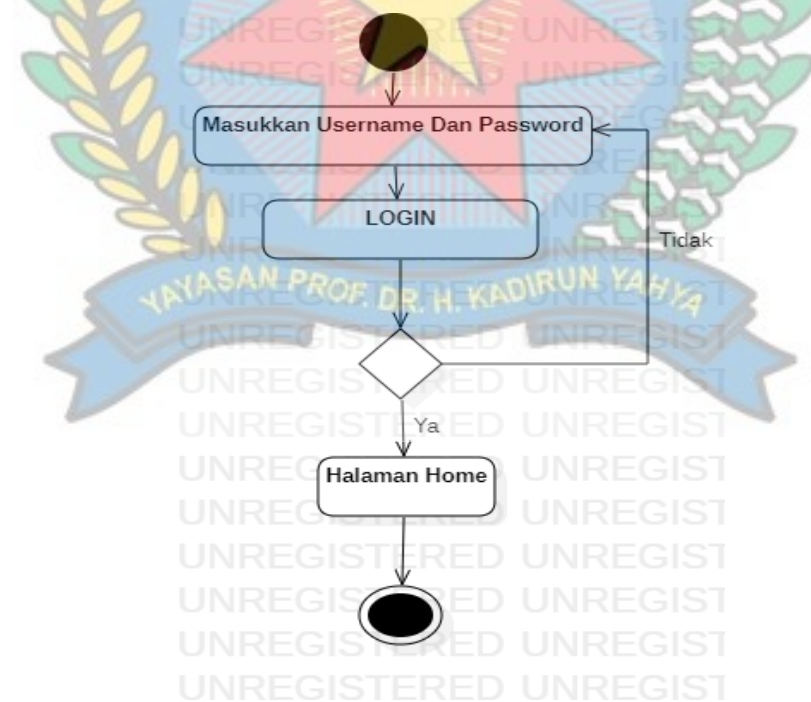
Masukkan Username Dan Password

LOGIN

Tidak

YAYASAN PROF. DR. H. KADIRUN YAHYA

Ya

Halaman Home

UNREGISTERED UNREGIST
UNREGISTERED UNREGIST
UNREGISTERED UNREGIST
UNREGISTERED UNREGIST
UNREGISTERED UNREGIST
UNREGISTERED UNREGIST
UNREGISTERED UNREGIST
UNREGISTERED UNREGIST